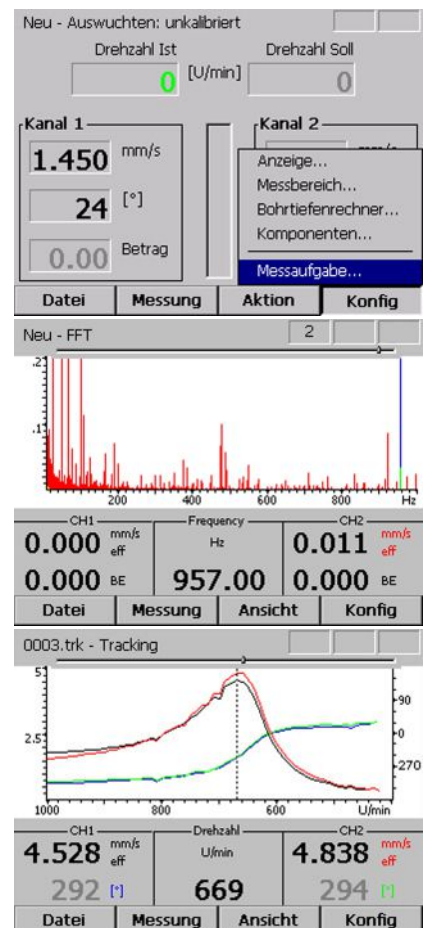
Neu - Auswuchten: unkalibriert

Drehzahl Ist

Drehzahl Soll

0 [U/min] 0

Kanal 1

1.450 mm/s

24 [°]

0.00 Betrag

Kanal 2

Anzeige...

Messbereich...

Bohrtiefenrechner...

Komponenten...

Messaufgabe...

Datei | Messung | Aktion | Konfig

Neu - FFT 2

.2

.1

200 400 600 800 Hz

CH1 | Frequency | CH2

0.000 mm/s eff | Hz | 0.011 mm/s eff

0.000 BE | 957.00 | 0.000 BE

Datei | Messung | Ansicht | Konfig

0003.trk - Tracking

5

2.5

90

0

-270

1000 800 600 U/min

CH1 | Drehzahl | CH2

4.528 mm/s eff | U/min | 4.838 mm/s eff

292 [°] | 669 | 294 [°]

Datei | Messung | Ansicht | Konfig